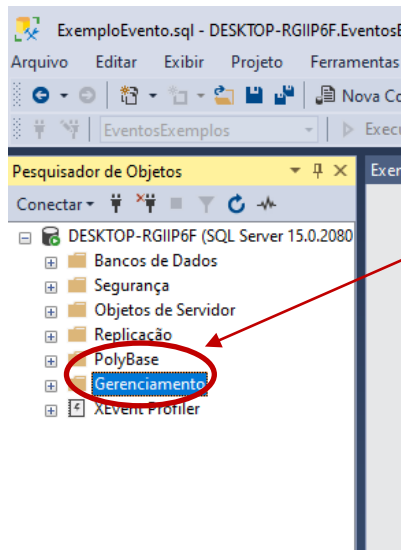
ExemploEvento.sql - DESKTOP-RGIIP6F.EventosE

Arquivo Editar Exibir Projeto Ferramentas

Nova Co

EventosExemplos

Execu

Pesquisador de Objetos

Exen

Conectar

DESKTOP-RGIIP6F (SQL Server 15.0.2080

Bancos de Dados

Segurança

Objetos de Servidor

Replicação

PolyBase

Gerenciamento

XEvent Profiler